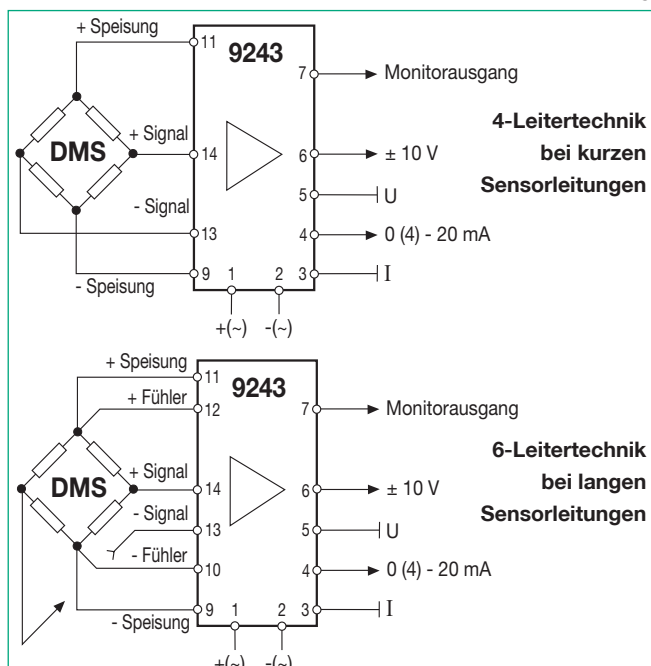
+ Speisung
11
9243
7
Monitorausgang
DMS
+ Signal
14
6
± 10 V
4-Leitertechnik bei kurzen Sensorleitungen
5
U
- Signal
13
4
0 (4) - 20 mA
- Speisung
9
1
2
3
I
+(~)
-(~)

+ Speisung
11
9243
+ Fühler
12
7
Monitorausgang
DMS
+ Signal
14
6
± 10 V
6-Leitertechnik bei langen Sensorleitungen
- Signal
13
5
U
- Fühler
10
4
0 (4) - 20 mA
- Speisung
9
1
2
3
I
+(~)
-(~)